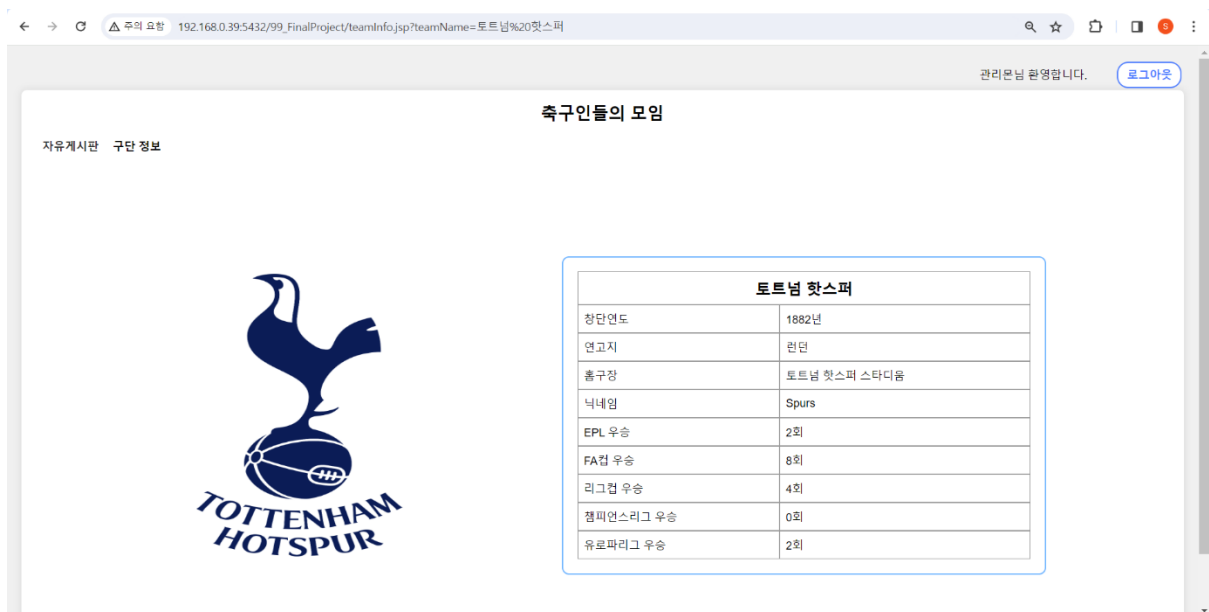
주의 요함 192.168.0.39:5432/99_FinalProject/teamInfo.jsp?teamName=토트넘%20핫스퍼

관리몬님 환영합니다. 로그아웃

축구인들의 모임

자유게시판 구단 정보

TOTTENHAM HOTSPUR

| 토트넘 핫스퍼 | |
|---|---|
| 창단연도 | 1882년 |
| 연고지 | 런던 |
| 홈구장 | 토트넘 핫스퍼 스타디움 |
| 닉네임 | Spurs |
| EPL 우승 | 2회 |
| FA컵 우승 | 8회 |
| 리그컵 우승 | 4회 |
| 챔피언스리그 우승 | 0회 |
| 유로파리그 우승 | 2회 |